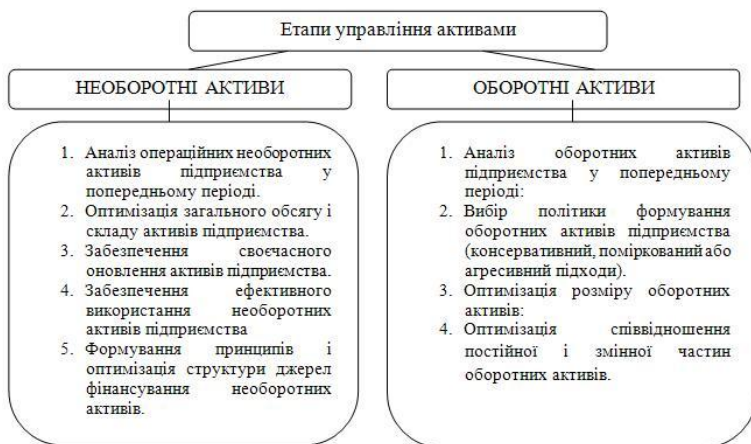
Етапи управління активами

НЕОБОРОТНІ АКТИВИ

1. Аналіз операційних необоротних активів підприємства у попередньому періоді.
2. Оптимізація загального обсягу і складу активів підприємства.
3. Забезпечення своєчасного оновлення активів підприємства.
4. Забезпечення ефективного використання необоротних активів підприємства
5. Формування принципів і оптимізація структури джерел фінансування необоротних активів.

ОБОРОТНІ АКТИВИ

1. Аналіз оборотних активів підприємства у попередньому періоді:
2. Вибір політики формування оборотних активів підприємства (консервативний, помірковний або агресивний підходи).
3. Оптимізація розміру оборотних активів:
4. Оптимізація співвідношення постійної і змінної частин оборотних активів.